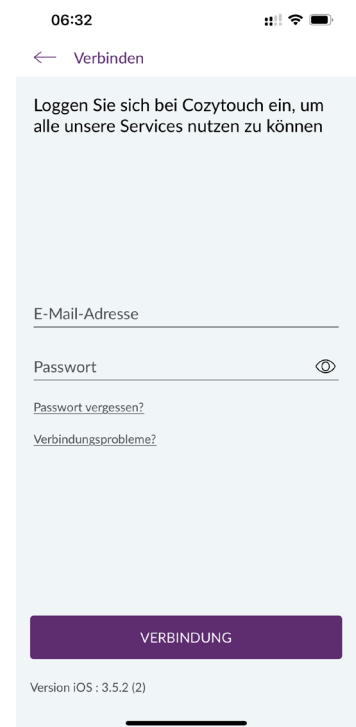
06:32

← Verbinden

Loggen Sie sich bei Cozytouch ein, um alle unsere Services nutzen zu können

E-Mail-Adresse

Passwort

Passwort vergessen?

Verbindungsprobleme?

VERBINDUNG

Version iOS : 3.5.2 (2)